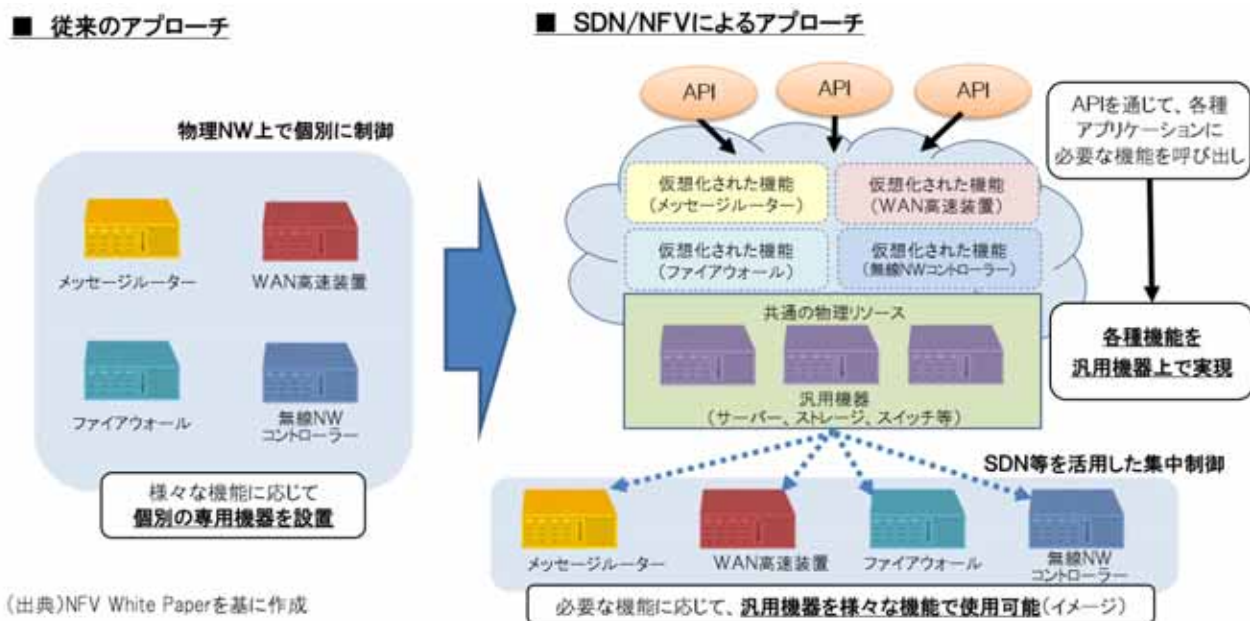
■ 従来のアプローチ

物理NW上で個別に制御

メッセージルーター

WAN高速装置

ファイアウォール

無線NW コントローラー

様々な機能に応じて
個別の専用機器を設置

■ SDN/NFVによるアプローチ

API

API

API

APIを通じて、各種アプリケーションに必要な機能を呼び出し

仮想化された機能（メッセージルーター）

仮想化された機能（WAN高速装置）

仮想化された機能（ファイアウォール）

仮想化された機能（無線NWコントローラー）

共通の物理リソース

汎用機器（サーバー、ストレージ、スイッチ等）

各種機能を
汎用機器上で実現

SDN等を活用した集中制御

メッセージルーター

WAN高速装置

ファイアウォール

無線NW コントローラー

必要な機能に応じて、汎用機器を様々な機能で使用可能（イメージ）

(出典)NFV White Paperを基に作成